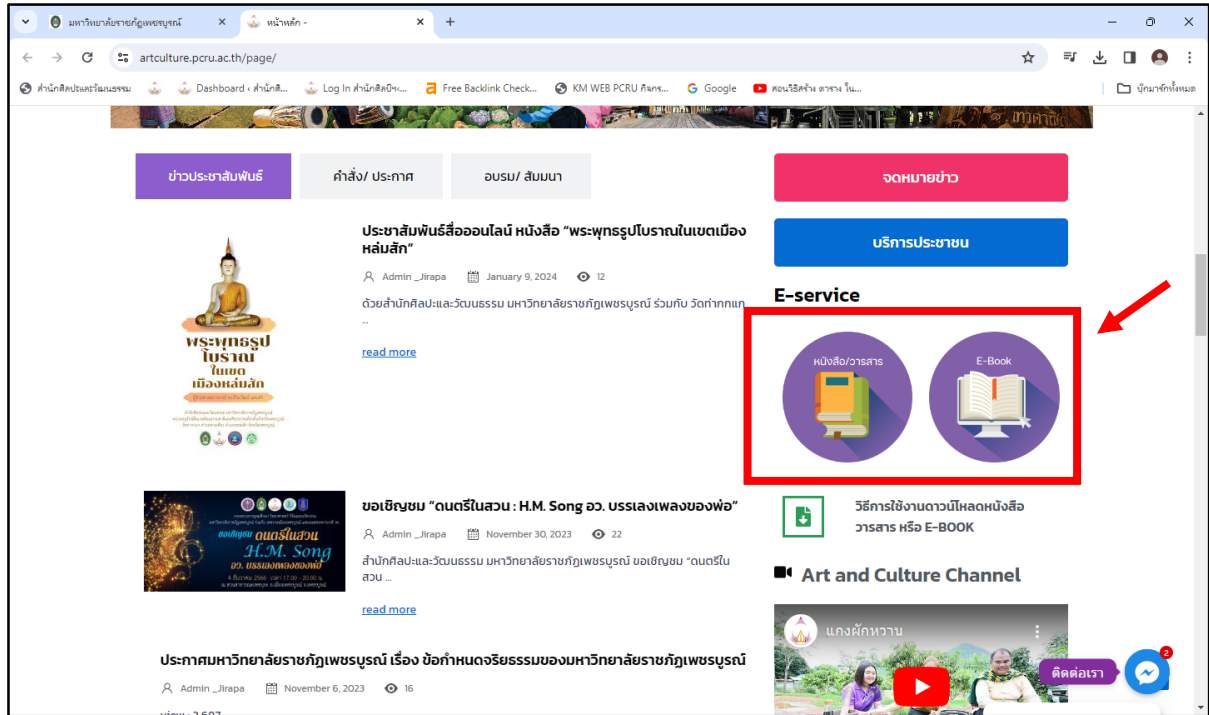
มหาวิทยาลัยราชภัฏเพชรบูรณ์ ×
หน้าหลัก - ×
artculture.pcru.ac.th/page/

สำนักศิลปะและวัฒนธรรม
Dashboard ‹ สำนักศิ...
Log In สำนักศิลปะฯ...
Free Backlink Check...
KM WEB PCRU กิจกร...
Google
สอนวิธีสร้าง ตาราง ใน...
บุ๊กมาร์กทั้งหมด

ข่าวประชาสัมพันธ์
คำสั่ง/ ประกาศ
อบรม/ สัมมนา

ประชาสัมพันธ์สื่อออนไลน์ หนังสือ "พระพุทธรูปโบราณในเขตเมืองหล่มสัก"

Admin _Jirapa January 9, 2024 12

ด้วยสำนักศิลปะและวัฒนธรรม มหาวิทยาลัยราชภัฏเพชรบูรณ์ ร่วมกับ วัดท่ากกแก ...

read more

พระพุทธรูปโบราณในเขตเมืองหล่มสัก

ขอเชิญชม "ดนตรีในสวน : H.M. Song อว. บรรเลงเพลงของพ่อ"

Admin _Jirapa November 30, 2023 22

สำนักศิลปะและวัฒนธรรม มหาวิทยาลัยราชภัฏเพชรบูรณ์ ขอเชิญชม "ดนตรีในสวน ...

read more

ขอเชิญชม ดนตรีในสวน H.M. Song อว. บรรเลงเพลงของพ่อ

ประกาศมหาวิทยาลัยราชภัฏเพชรบูรณ์ เรื่อง ข้อกำหนดจริยธรรมของมหาวิทยาลัยราชภัฏเพชรบูรณ์

Admin _Jirapa November 6, 2023 16

จดหมายข่าว
บริการประชาชน

E-service

หนังสือ/วารสาร
E-Book

วิธีการใช้งานดาวน์โหลดหนังสือ วารสาร หรือ E-BOOK

Art and Culture Channel

แกงผักหวาน

ติดต่อเรา
2